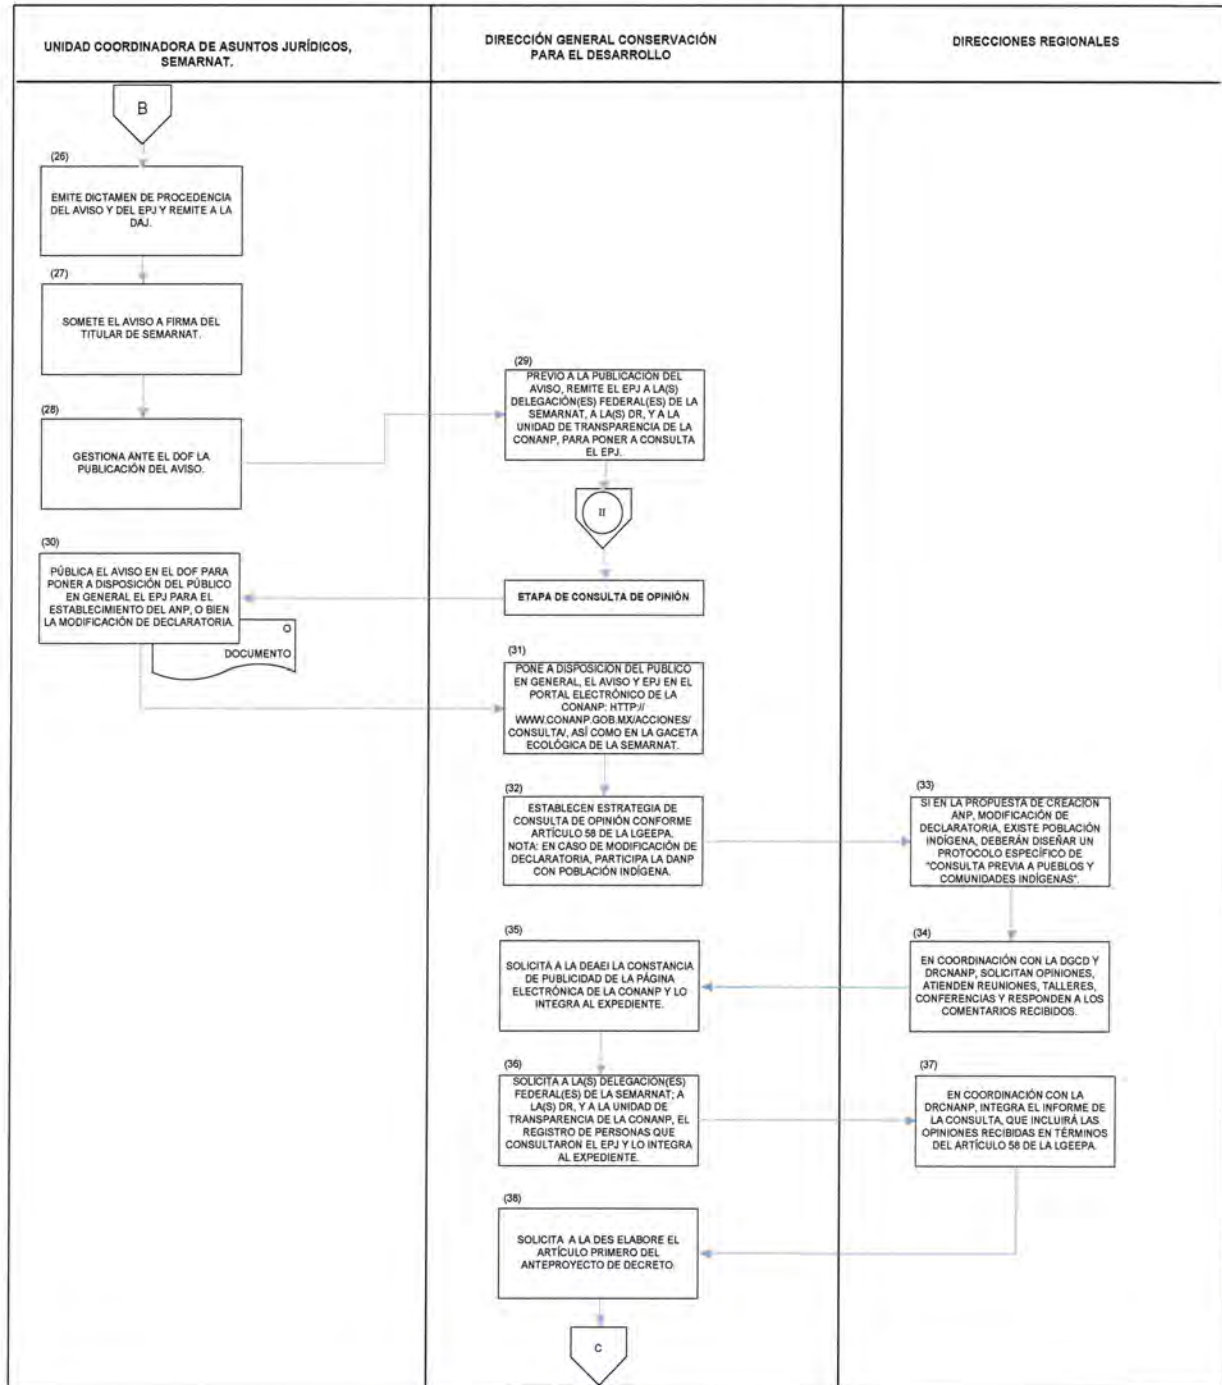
UNIDAD COORDINADORA DE ASUNTOS JURÍDICOS, SEMARNAT.

DIRECCIÓN GENERAL CONSERVACIÓN PARA EL DESARROLLO

DIRECCIONES REGIONALES

B

(26)

EMITE DICTAMEN DE PROCEDENCIA DEL AVISO Y DEL EPJ Y REMITE A LA DAJ.

(27)

SOMETE EL AVISO A FIRMA DEL TITULAR DE SEMARNAT.

(28)

GESTIONA ANTE EL DOF LA PUBLICACIÓN DEL AVISO.

(29)

PREVIO A LA PUBLICACIÓN DEL AVISO, REMITE EL EPJ A LA(S) DELEGACIÓN(ES) FEDERAL(ES) DE LA SEMARNAT, A LA(S) DR, Y A LA UNIDAD DE TRANSPARENCIA DE LA CONANP, PARA PONER A CONSULTA EL EPJ.

II

(30)

PÚBLICA EL AVISO EN EL DOF PARA PONER A DISPOSICIÓN DEL PÚBLICO EN GENERAL EL EPJ PARA EL ESTABLECIMIENTO DEL ANP, O BIEN LA MODIFICACIÓN DE DECLARATORIA.

O

DOCUMENTO

ETAPA DE CONSULTA DE OPINIÓN

(31)

PONE A DISPOSICIÓN DEL PUBLICO EN GENERAL, EL AVISO Y EPJ EN EL PORTAL ELECTRÓNICO DE LA CONANP: HTTP:// WWW.CONANP.GOB.MX/ACCIONES/ CONSULTA/, ASÍ COMO EN LA GACETA ECOLÓGICA DE LA SEMARNAT.

(32)

ESTABLECEN ESTRATEGIA DE CONSULTA DE OPINIÓN CONFORME ARTÍCULO 58 DE LA LGEEPA. NOTA: EN CASO DE MODIFICACIÓN DE DECLARATORIA, PARTICIPA LA DANP CON POBLACIÓN INDÍGENA.

(33)

SI EN LA PROPUESTA DE CREACIÓN ANP, MODIFICACIÓN DE DECLARATORIA, EXISTE POBLACIÓN INDÍGENA, DEBERÁN DISEÑAR UN PROTOCOLO ESPECÍFICO DE "CONSULTA PREVIA A PUEBLOS Y COMUNIDADES INDÍGENAS".

(35)

SOLICITA A LA DEAEI LA CONSTANCIA DE PUBLICIDAD DE LA PÁGINA ELECTRÓNICA DE LA CONANP Y LO INTEGRA AL EXPEDIENTE.

(34)

EN COORDINACIÓN CON LA DGCD Y DRCNANP, SOLICITAN OPINIONES, ATIENDEN REUNIONES, TALLERES, CONFERENCIAS Y RESPONDEN A LOS COMENTARIOS RECIBIDOS.

(36)

SOLICITA A LA(S) DELEGACIÓN(ES) FEDERAL(ES) DE LA SEMARNAT; A LA(S) DR, Y A LA UNIDAD DE TRANSPARENCIA DE LA CONANP, EL REGISTRO DE PERSONAS QUE CONSULTARON EL EPJ Y LO INTEGRA AL EXPEDIENTE.

(37)

EN COORDINACIÓN CON LA DRCNANP, INTEGRA EL INFORME DE LA CONSULTA, QUE INCLUIRÁ LAS OPINIONES RECIBIDAS EN TÉRMINOS DEL ARTÍCULO 58 DE LA LGEEPA.

(38)

SOLICITA A LA DES ELABORE EL ARTÍCULO PRIMERO DEL ANTEPROYECTO DE DECRETO.

C